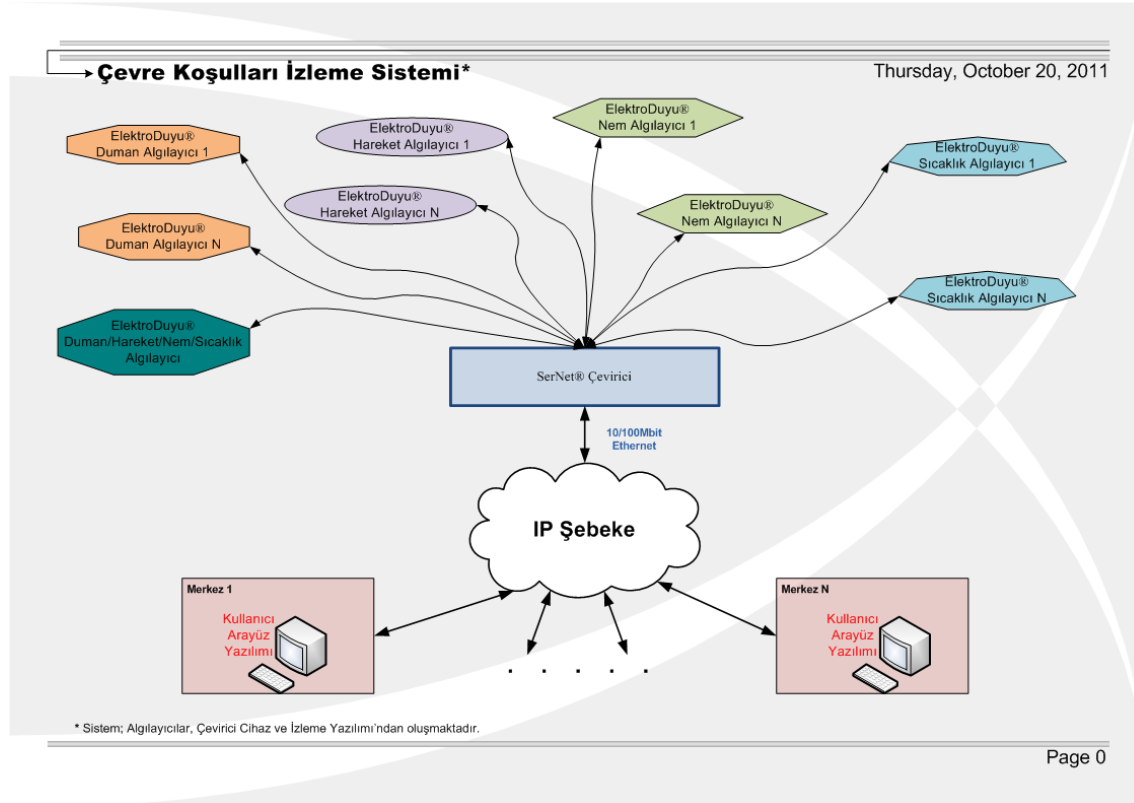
Çevre Koşulları İzleme Sistemi*

Thursday, October 20, 2011

ElektroDuyu® Duman Algılayıcı 1

ElektroDuyu® Hareket Algılayıcı 1

ElektroDuyu® Nem Algılayıcı 1

ElektroDuyu® Sıcaklık Algılayıcı 1

ElektroDuyu® Hareket Algılayıcı N

ElektroDuyu® Duman Algılayıcı N

ElektroDuyu® Nem Algılayıcı N

ElektroDuyu® Sıcaklık Algılayıcı N

ElektroDuyu® Duman/Hareket/Nem/Sıcaklık Algılayıcı

SerNet® Çevirici

10/100Mbit Ethernet

IP Şebeke

Merkez 1

Kullanıcı Arayüz Yazılımı

. . . . . .

Merkez N

Kullanıcı Arayüz Yazılımı

* Sistem; Algılayıcılar, Çevirici Cihaz ve İzleme Yazılımı'ndan oluşmaktadır.

Page 0